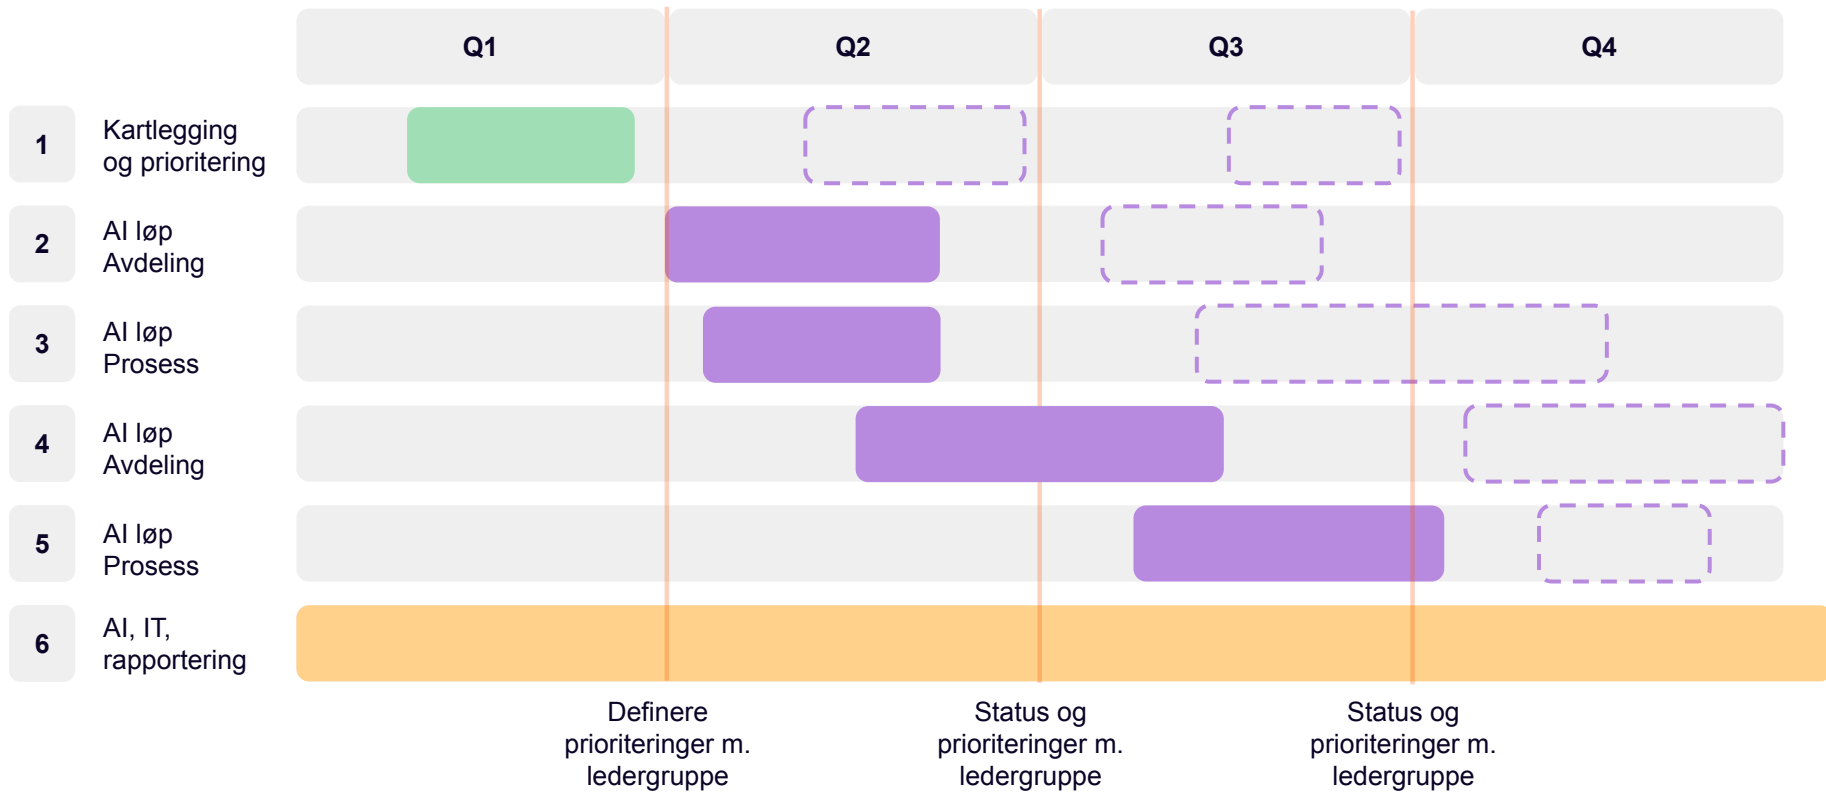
| | | Q1 | Q2 | Q3 | Q4 |
|---|---|---|---|---|---|
| 1 | Kartlegging og prioritering | | | | |
| 2 | AI løp Avdeling | | | | |
| 3 | AI løp Prosess | | | | |
| 4 | AI løp Avdeling | | | | |
| 5 | AI løp Prosess | | | | |
| 6 | AI, IT, rapportering | | | | |

Definere prioriteringer m. ledergruppe

Status og prioriteringer m. ledergruppe

Status og prioriteringer m. ledergruppe